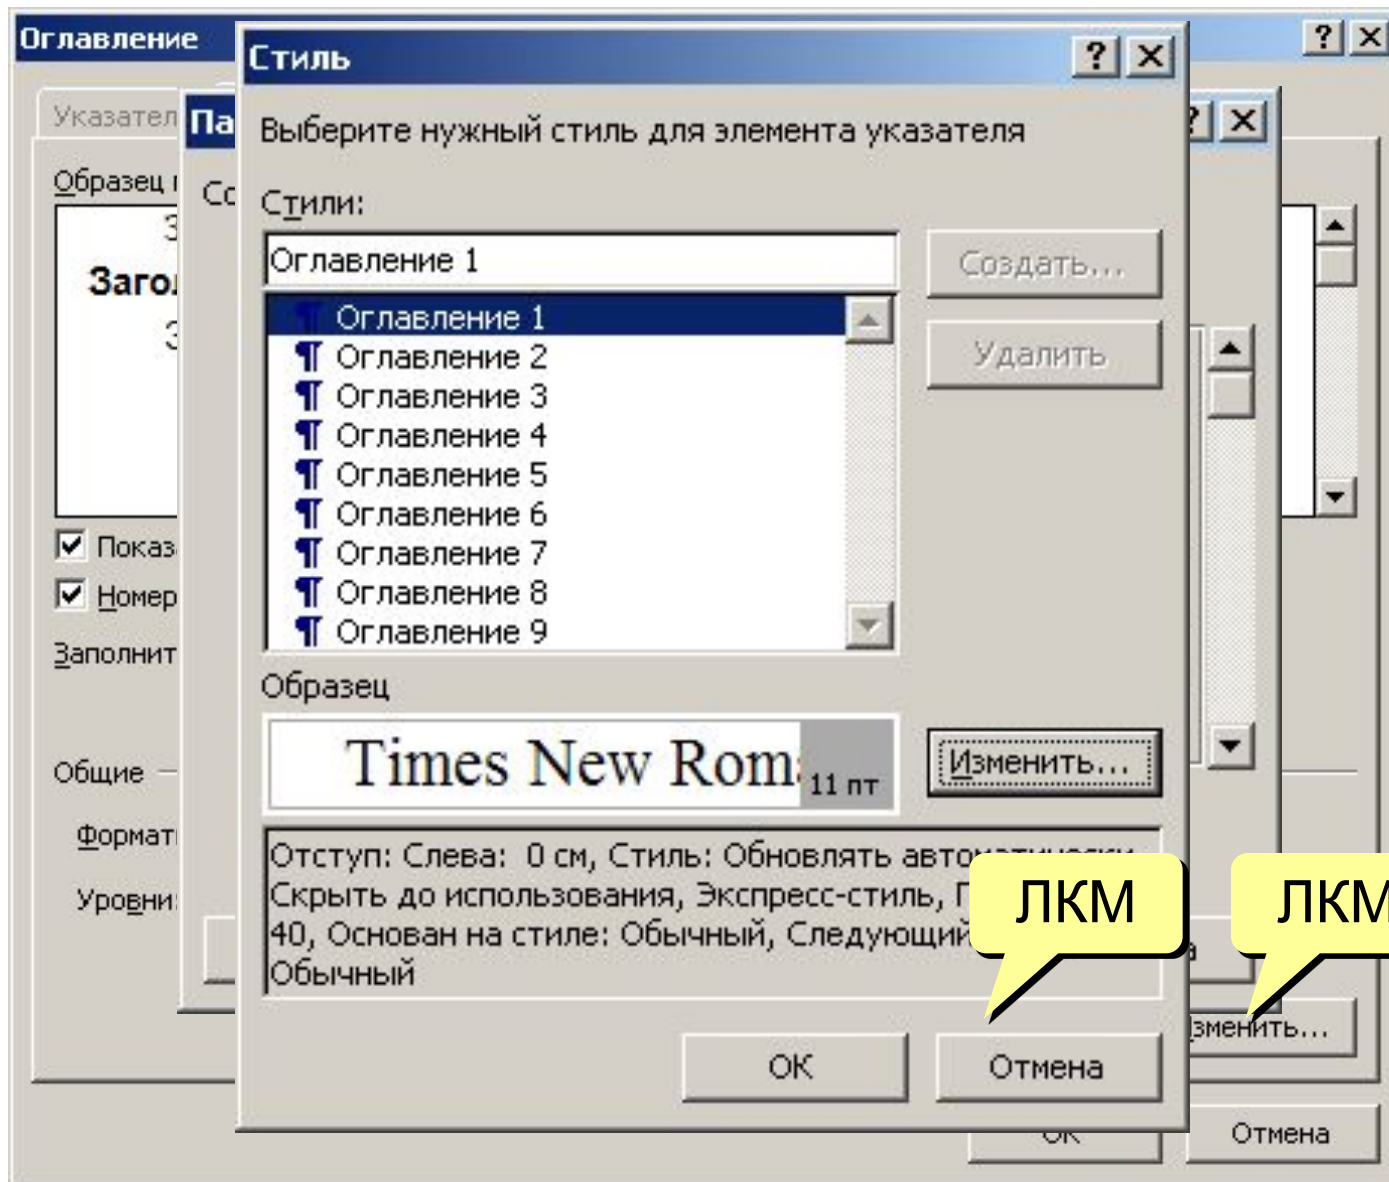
Оглавление

Указател

Образец

Заго

Показ

Номер

Заполнит

Общие

Формат

Уровни

Па

Со

Стиль

Выберите нужный стиль для элемента указателя

Стили:

Оглавление 1

Оглавление 1
Оглавление 2
Оглавление 3
Оглавление 4
Оглавление 5
Оглавление 6
Оглавление 7
Оглавление 8
Оглавление 9

Создать...

Удалить

Образец

Times New Rom 11 пт

Изменить...

Отступ: Слева: 0 см, Стиль: Обновлять автоматически Скрыть до использования, Экспресс-стиль, П 40, Основан на стиле: Обычный, Следующий Обычный

ЛКМ

ЛКМ

ОК

Отмена

зменить...

ОК

Отмена